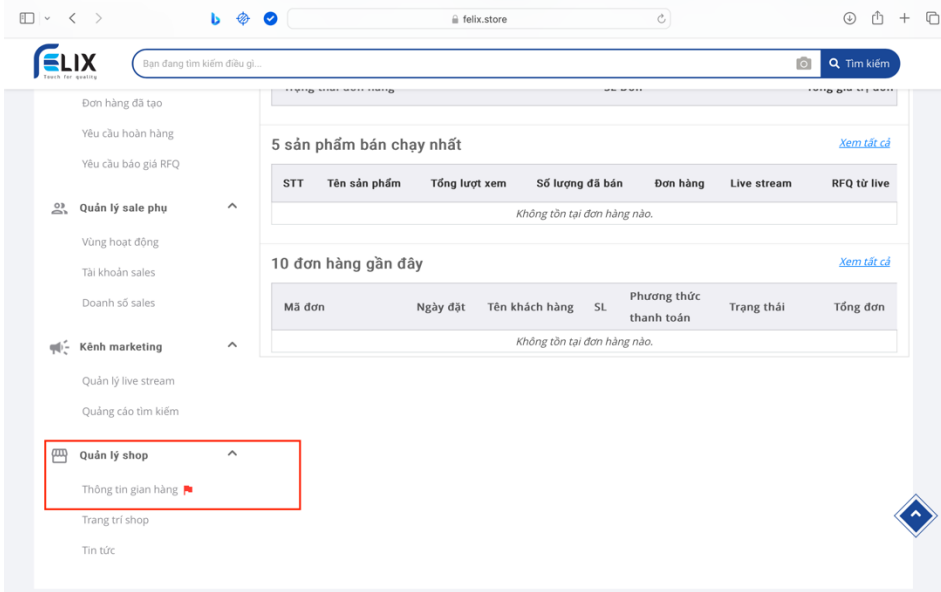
felix.store

FELIX
Touch for quality

Bạn đang tìm kiếm điều gì...

Tìm kiếm

Đơn hàng đã tạo

Yêu cầu hoàn hàng

Yêu cầu báo giá RFQ

Quản lý sale phụ

Vùng hoạt động

Tài khoản sales

Doanh số sales

Kênh marketing

Quản lý live stream

Quảng cáo tìm kiếm

Quản lý shop

Thông tin gian hàng

Trang trí shop

Tin tức

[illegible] SL Đơn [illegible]

5 sản phẩm bán chạy nhất

Xem tất cả

| STT | Tên sản phẩm | Tổng lượt xem | Số lượng đã bán | Đơn hàng | Live stream | RFQ từ live |
|---|---|---|---|---|---|---|
| Không tồn tại đơn hàng nào. | | | | | | |

10 đơn hàng gần đây

Xem tất cả

| Mã đơn | Ngày đặt | Tên khách hàng | SL | Phương thức thanh toán | Trạng thái | Tổng đơn |
|---|---|---|---|---|---|---|
| Không tồn tại đơn hàng nào. | | | | | | |